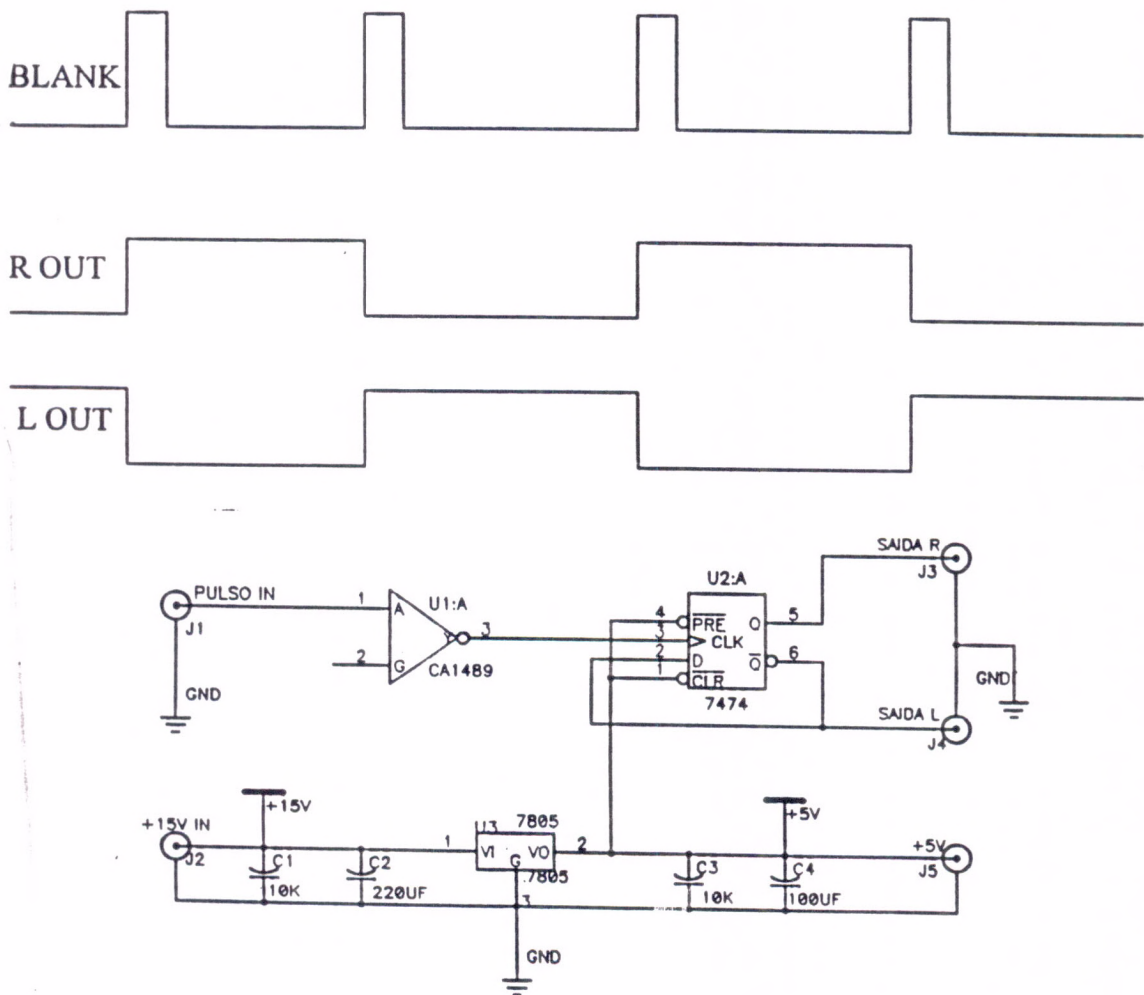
BLANK

R OUT

L OUT

PULSO IN
J1
GND
1
A
U1:A
3
2
G
CA1489
U2:A
4
3
2
1
$\overline{PRE}$
CLK
D
$\overline{CLR}$
Q
$\overline{Q}$
5
6
7474
SAIDA R
J3
GND
SAIDA L
J4
+15V
+15V IN
J2
C1
10K
C2
220UF
1
U3
7805
VI
G
VO
7805
2
3
GND
+5V
C3
10K
C4
100UF
+5V
J5